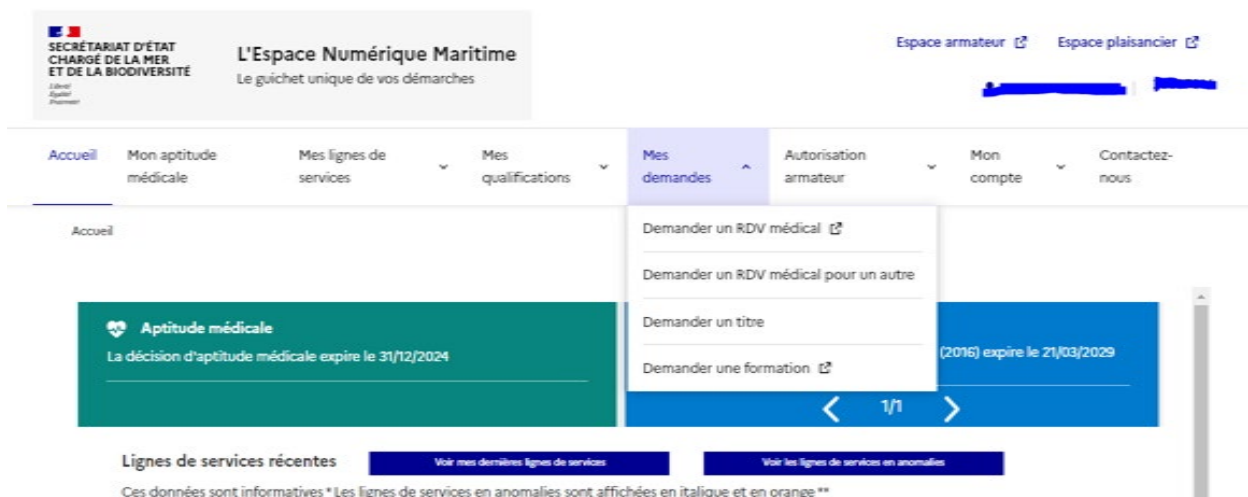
SECRÉTARIAT D'ÉTAT CHARGÉ DE LA MER ET DE LA BIODIVERSITÉ
Liberté Égalité Fraternité

L'Espace Numérique Maritime
Le guichet unique de vos démarches

Espace armateur
Espace plaisancier

Accueil
Mon aptitude médicale
Mes lignes de services
Mes qualifications
Mes demandes
Autorisation armateur
Mon compte
Contactez-nous

Accueil

Demander un RDV médical
Demander un RDV médical pour un autre
Demander un titre
Demander une formation

Aptitude médicale
La décision d'aptitude médicale expire le 31/12/2024

(2016) expire le 21/03/2029

1/1

Lignes de services récentes
Voir mes dernières lignes de services
Voir les lignes de services en anomalies

Ces données sont informatives * Les lignes de services en anomalies sont affichées en italique et en orange **